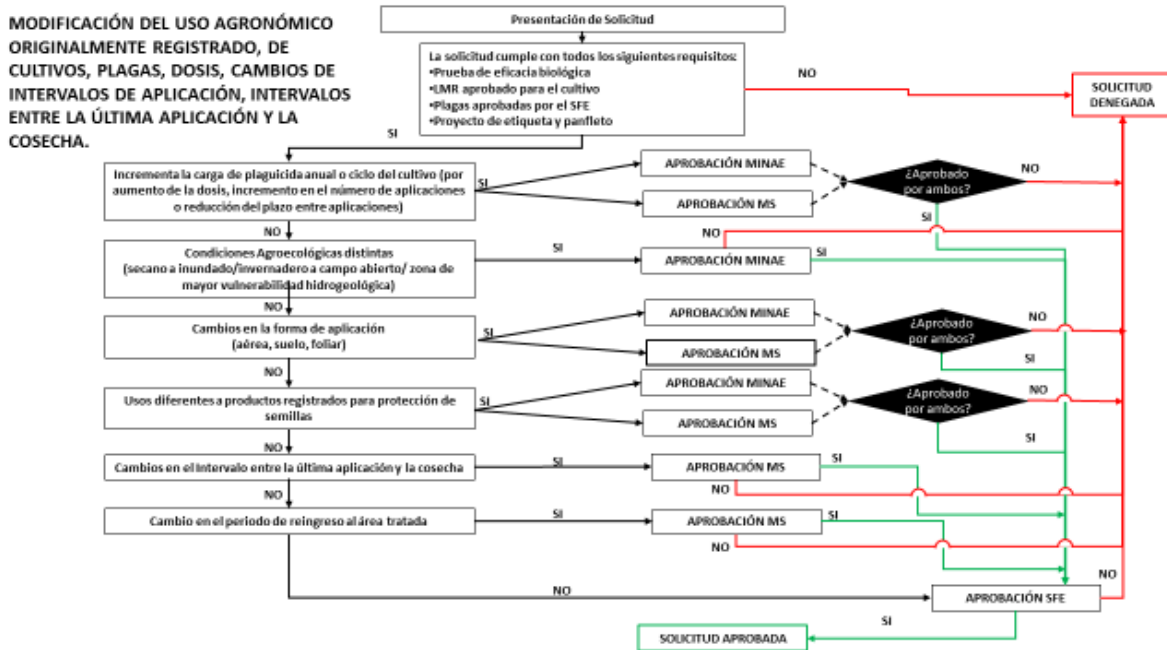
MODIFICACIÓN DEL USO AGRONÓMICO ORIGINALMENTE REGISTRADO, DE CULTIVOS, PLAGAS, DOSIS, CAMBIOS DE INTERVALOS DE APLICACIÓN, INTERVALOS ENTRE LA ÚLTIMA APLICACIÓN Y LA COSECHA.

Presentación de Solicitud

La solicitud cumple con todos los siguientes requisitos:
•Prueba de eficacia biológica
•LMR aprobado para el cultivo
•Plagas aprobadas por el SFE
•Proyecto de etiqueta y panfleto

NO

SOLICITUD DENEGADA

SI

Incrementa la carga de plaguicida anual o ciclo del cultivo (por aumento de la dosis, incremento en el número de aplicaciones o reducción del plazo entre aplicaciones)

SI

APROBACIÓN MINAE

APROBACIÓN MS

¿Aprobado por ambos?

NO

SI

NO

NO

Condiciones Agroecológicas distintas (secano a inundado/invernadero a campo abierto/ zona de mayor vulnerabilidad hidrogeológica)

SI

APROBACIÓN MINAE

SI

NO

Cambios en la forma de aplicación (aérea, suelo, foliar)

SI

APROBACIÓN MINAE

APROBACIÓN MS

¿Aprobado por ambos?

NO

SI

NO

Usos diferentes a productos registrados para protección de semillas

SI

APROBACIÓN MINAE

APROBACIÓN MS

¿Aprobado por ambos?

NO

SI

NO

Cambios en el intervalo entre la última aplicación y la cosecha

SI

APROBACIÓN MS

SI

NO

Cambio en el periodo de reingreso al área tratada

SI

APROBACIÓN MS

SI

NO

NO

APROBACIÓN SFE

NO

SI

SOLICITUD APROBADA